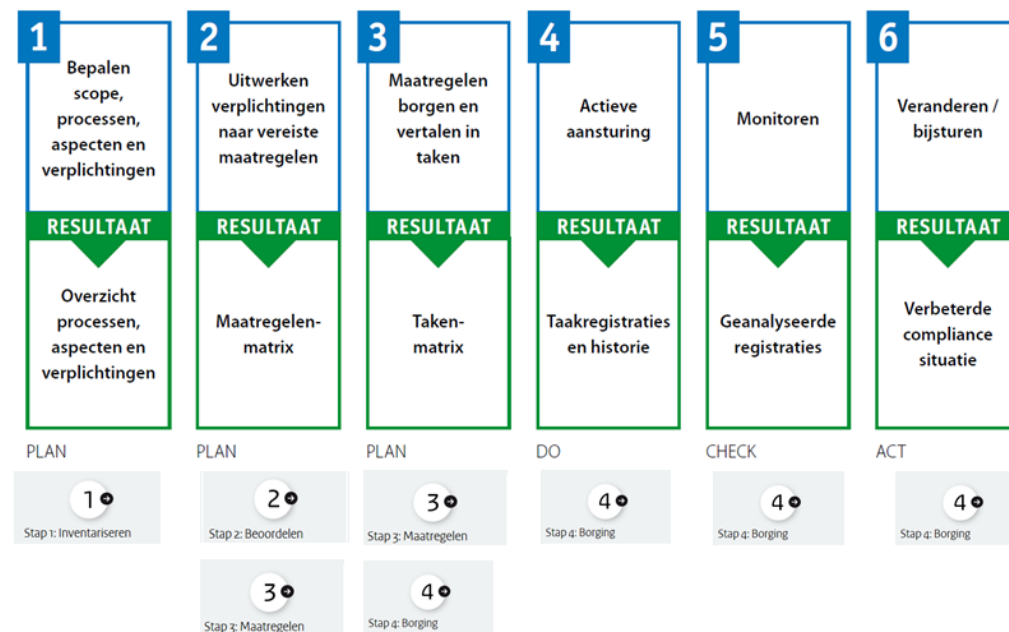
1
Bepalen scope, processen, aspecten en verplichtingen
RESULTAAT
Overzicht processen, aspecten en verplichtingen
PLAN
1
Stap 1: Inventariseren

2
Uitwerken verplichtingen naar vereiste maatregelen
RESULTAAT
Maatregelenmatrix
PLAN
2
Stap 2: Beoordelen
3
Stap 3: Maatregelen

3
Maatregelen borgen en vertalen in taken
RESULTAAT
Takenmatrix
PLAN
3
Stap 3: Maatregelen
4
Stap 4: Borging

4
Actieve aansturing
RESULTAAT
Taakregistraties en historie
DO
4
Stap 4: Borging

5
Monitoren
RESULTAAT
Geanalyseerde registraties
CHECK
4
Stap 4: Borging

6
Veranderen / bijsturen
RESULTAAT
Verbeterde compliance situatie
ACT
4
Stap 4: Borging